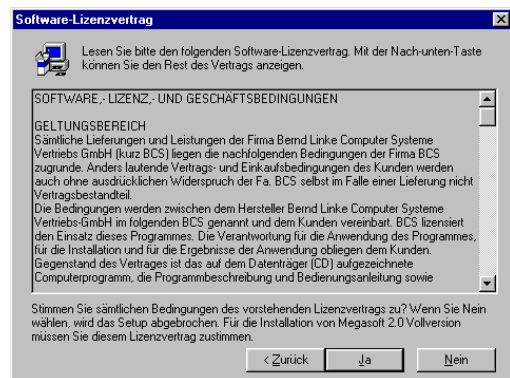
Software-Lizenzvertrag

Lesen Sie bitte den folgenden Software-Lizenzvertrag. Mit der Nach-unten-Taste können Sie den Rest des Vertrags anzeigen.

SOFTWARE,- LIZENZ,- UND GESCHÄFTSBEDINGUNGEN

GELTUNGSBEREICH
Sämtliche Lieferungen und Leistungen der Firma Bernd Linke Computer Systeme Vertriebs GmbH (kurz BCS) liegen die nachfolgenden Bedingungen der Firma BCS zugrunde. Anders lautende Vertrags- und Einkaufsbedingungen des Kunden werden auch ohne ausdrücklichen Widerspruch der Fa. BCS selbst im Falle einer Lieferung nicht Vertragsbestandteil.
Die Bedingungen werden zwischen dem Hersteller Bernd Linke Computer Systeme Vertriebs-GmbH im folgenden BCS genannt und dem Kunden vereinbart. BCS lizensiert den Einsatz dieses Programmes. Die Verantwortung für die Anwendung des Programmes, für die Installation und für die Ergebnisse der Anwendung obliegen dem Kunden. Gegenstand des Vertrages ist das auf dem Datenträger (CD) aufgezeichnete Computerprogramm, die Programmbeschreibung und Bedienungsanleitung sowie

Stimmen Sie sämtlichen Bedingungen des vorstehenden Lizenzvertrags zu? Wenn Sie Nein wählen, wird das Setup abgebrochen. Für die Installation von Megasoft 2.0 Vollversion müssen Sie diesem Lizenzvertrag zustimmen.

< Zurück | Ja | Nein